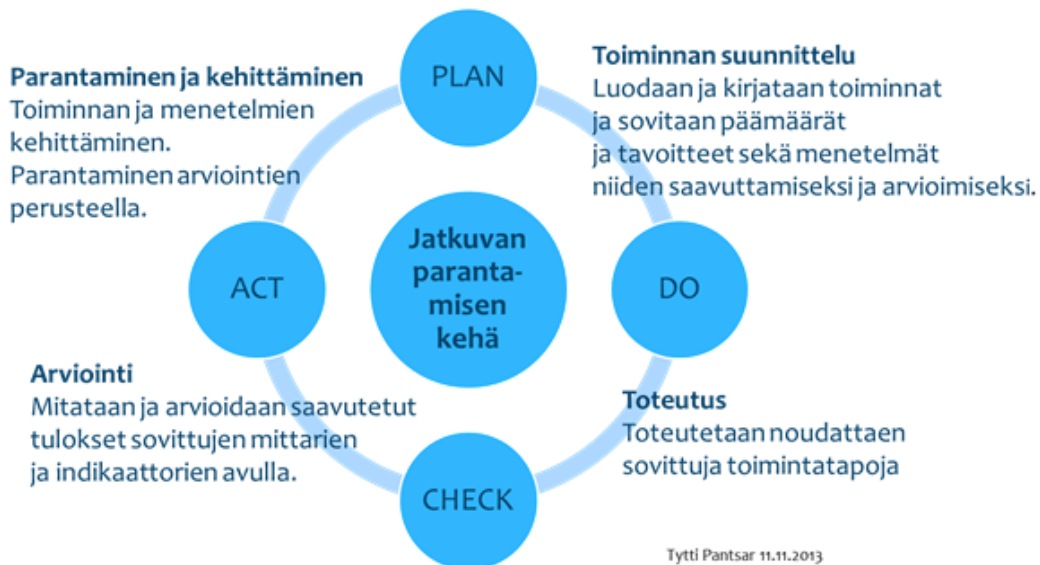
Parantaminen ja kehittäminen
Toiminnan ja menetelmien kehittäminen. Parantaminen arviointien perusteella.

PLAN

Toiminnan suunnittelu
Luodaan ja kirjataan toiminnat ja sovitaan päämäärät ja tavoitteet sekä menetelmät niiden saavuttamiseksi ja arvioimiseksi.

ACT

Jatkuvan paranta-misen kehä

DO

Arviointi
Mitataan ja arvioidaan saavutetut tulokset sovittujen mittarien ja indikaattorien avulla.

Toteutus
Toteutetaan noudattaen sovittuja toimintatapoja

CHECK

Tytti Pantsar 11.11.2013